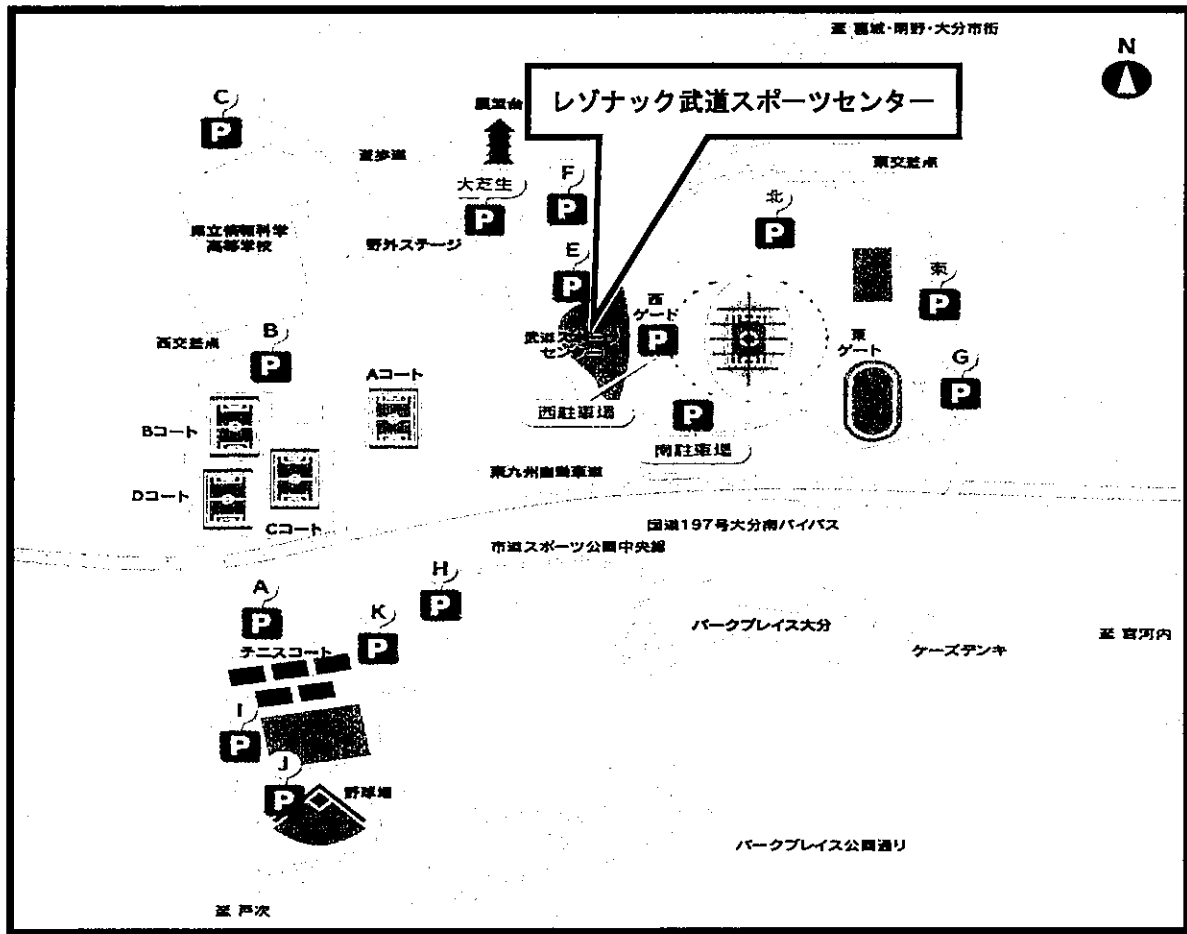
至 高城・明野・大分市街

N

レゾナック武道スポーツセンター

C
P

展望台

遊歩道

大芝生
P

F
P

東交差点

県立情報科学高等学校

野外ステージ

北
P

E
P

東
P

西交差点

B
P

武道スポーツセンター

西ゲート
P

東ゲート

G
P

Aコート

Bコート

西駐車場

P

南駐車場

Dコート

Cコート

東九州自動車道

国道197号大分南バイパス

市道スポーツ公園中央線

H
P

A
P

K
P

パークプレイス大分

至 宮河内

テニスコート

ケーズデンキ

I
P

J
P

野球場

パークプレイス公園通り

至 戸次